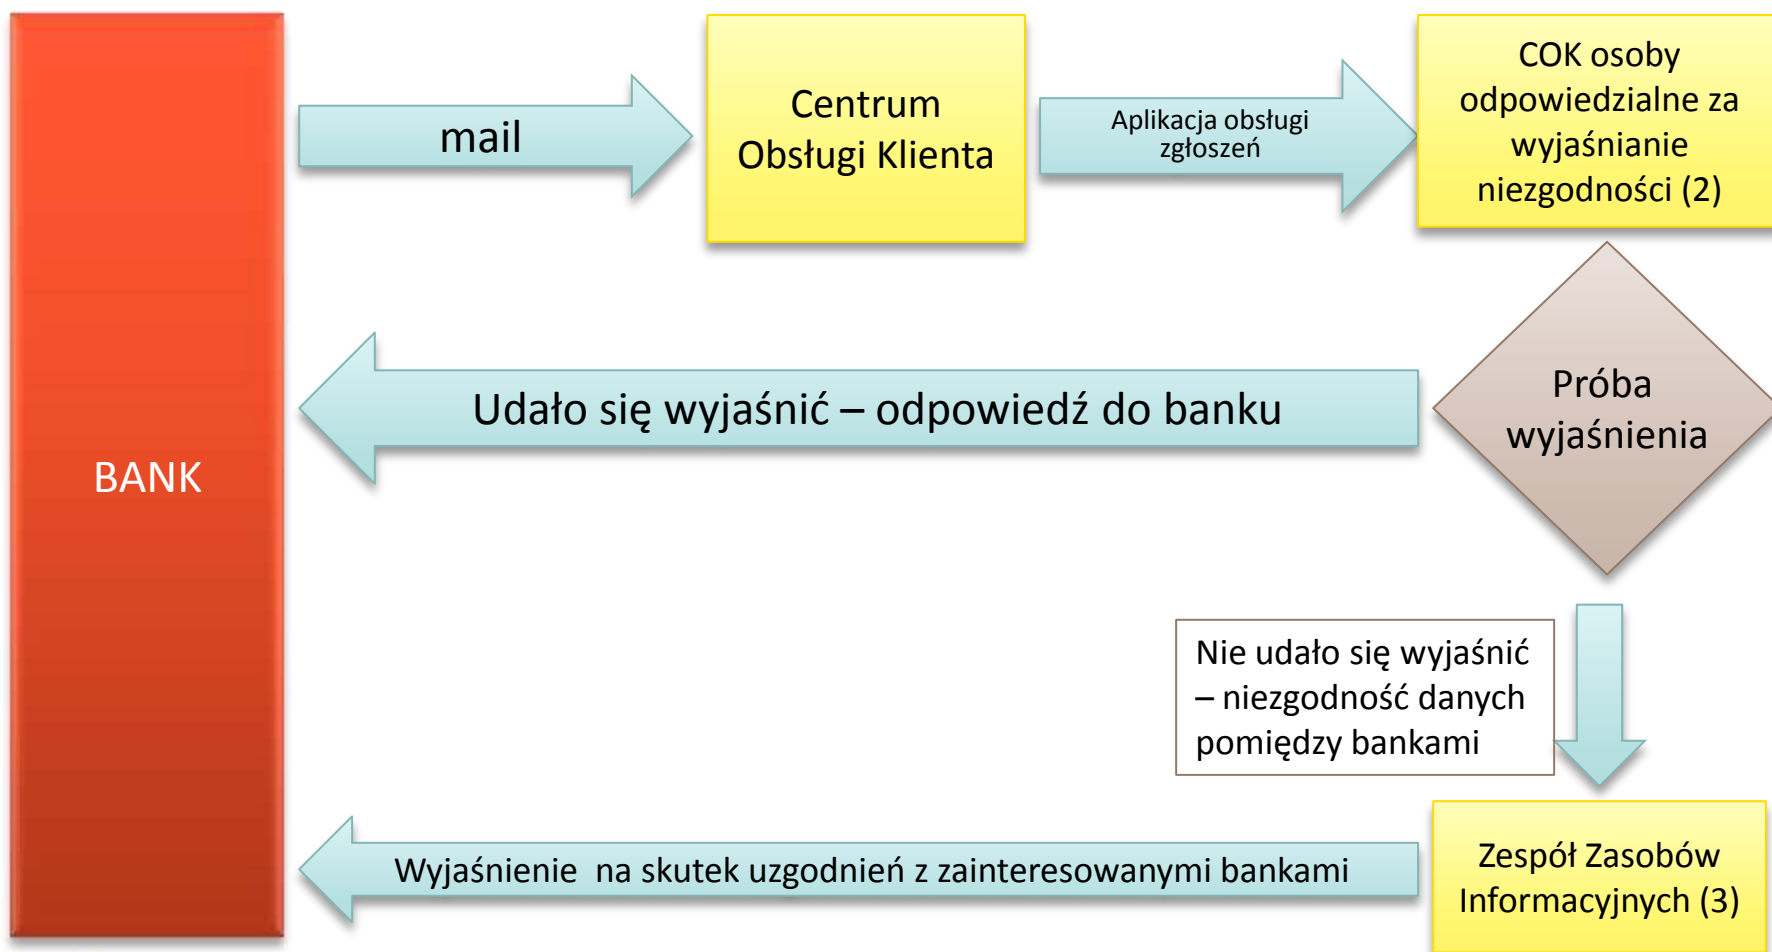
BANK

mail

Centrum Obsługi Klienta

Aplikacja obsługi zgłoszeń

COK osoby odpowiedzialne za wyjaśnianie niezgodności (2)

Udało się wyjaśnić – odpowiedź do banku

Próba wyjaśnienia

Nie udało się wyjaśnić – niezgodność danych pomiędzy bankami

Wyjaśnienie na skutek uzgodnień z zainteresowanymi bankami

Zespół Zasobów Informacyjnych (3)